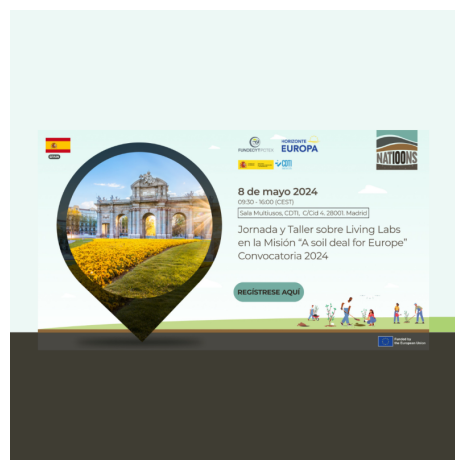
SPAIN

FONDECYT PERÚ

HORIZONTE EUROPA

NATIOONS

CDTI

8 de mayo 2024

09:30 - 16:00 (CEST)

Sala Multiusos, CDTI, C/Cid 4, 28001, Madrid

Jornada y Taller sobre Living Labs en la Misión "A soil deal for Europe" Convocatoria 2024

REGÍSTRESE AQUÍ

Funded by the European Union